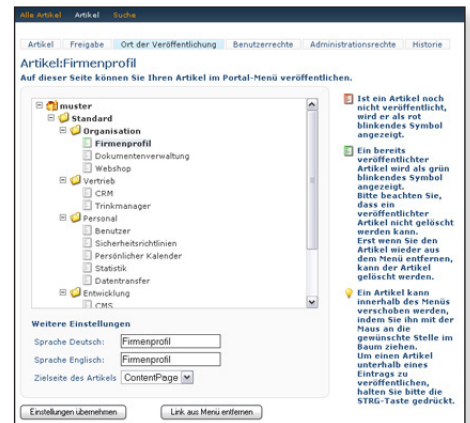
Alle Artikel Artikel Suche

Artikel | Freigabe | Ort der Veröffentlichung | Benutzerrechte | Administrationsrechte | Historie

Artikel:Firmenprofil

Auf dieser Seite können Sie Ihren Artikel im Portal-Menü veröffentlichen.

muster
Standard
Organisation
Firmenprofil
Dokumentenverwaltung
Webshop
Vertrieb
CRM
Trinkmanager
Personal
Benutzer
Sicherheitsrichtlinien
Persönlicher Kalender
Statistik
Datentransfer
Entwicklung
CMS

Ist ein Artikel noch nicht veröffentlicht, wird er als rot blinkendes Symbol angezeigt.

Ein bereits veröffentlichter Artikel wird als grün blinkendes Symbol angezeigt. Bitte beachten Sie, dass ein veröffentlichter Artikel nicht gelöscht werden kann. Erst wenn Sie den Artikel wieder aus dem Menü entfernen, kann der Artikel gelöscht werden.

Ein Artikel kann innerhalb des Menüs verschoben werden, indem Sie ihn mit der Maus an die gewünschte Stelle im Baum ziehen. Um einen Artikel unterhalb eines Eintrags zu veröffentlichen, halten Sie bitte die STRG-Taste gedrückt.

Weitere Einstellungen

Sprache Deutsch: Firmenprofil

Sprache Englisch: Firmenprofil

Zielseite des Artikels ContentPage

Einstellungen übernehmen

Link aus Menü entfernen